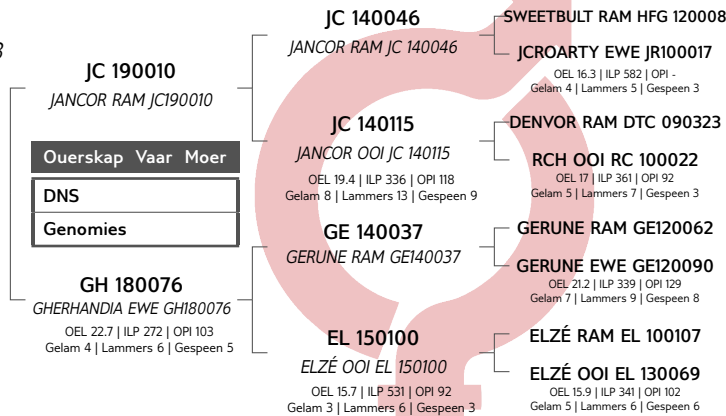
JC 190010
JANCOR RAM JC190010

Ouerskap Vaar Moer

DNS

Genomies

GH 180076
GHERHANDIA EWE GH180076
OEL 22.7 | ILP 272 | OPI 103
Gelam 4 | Lammers 6 | Gespeen 5

JC 140046
JANCOR RAM JC 140046

JC 140115
JANCOR OOI JC 140115
OEL 19.4 | ILP 336 | OPI 118
Gelam 8 | Lammers 13 | Gespeen 9

GE 140037
GERUNE RAM GE140037

EL 150100
ELZÉ OOI EL 150100
OEL 15.7 | ILP 531 | OPI 92
Gelam 3 | Lammers 6 | Gespeen 3

SWEETBULT RAM HFG 120008

JCROARTY EWE JR100017
OEL 16.3 | ILP 582 | OPI -
Gelam 4 | Lammers 5 | Gespeen 3

DENVOR RAM DTC 090323

RCH OOI RC 100022
OEL 17 | ILP 361 | OPI 92
Gelam 5 | Lammers 7 | Gespeen 3

GERUNE RAM GE120062

GERUNE EWE GE120090
OEL 21.2 | ILP 339 | OPI 129
Gelam 7 | Lammers 9 | Gespeen 8

ELZÉ RAM EL 100107

ELZÉ OOI EL 130069
OEL 15.9 | ILP 341 | OPI 102
Gelam 5 | Lammers 6 | Gespeen 6